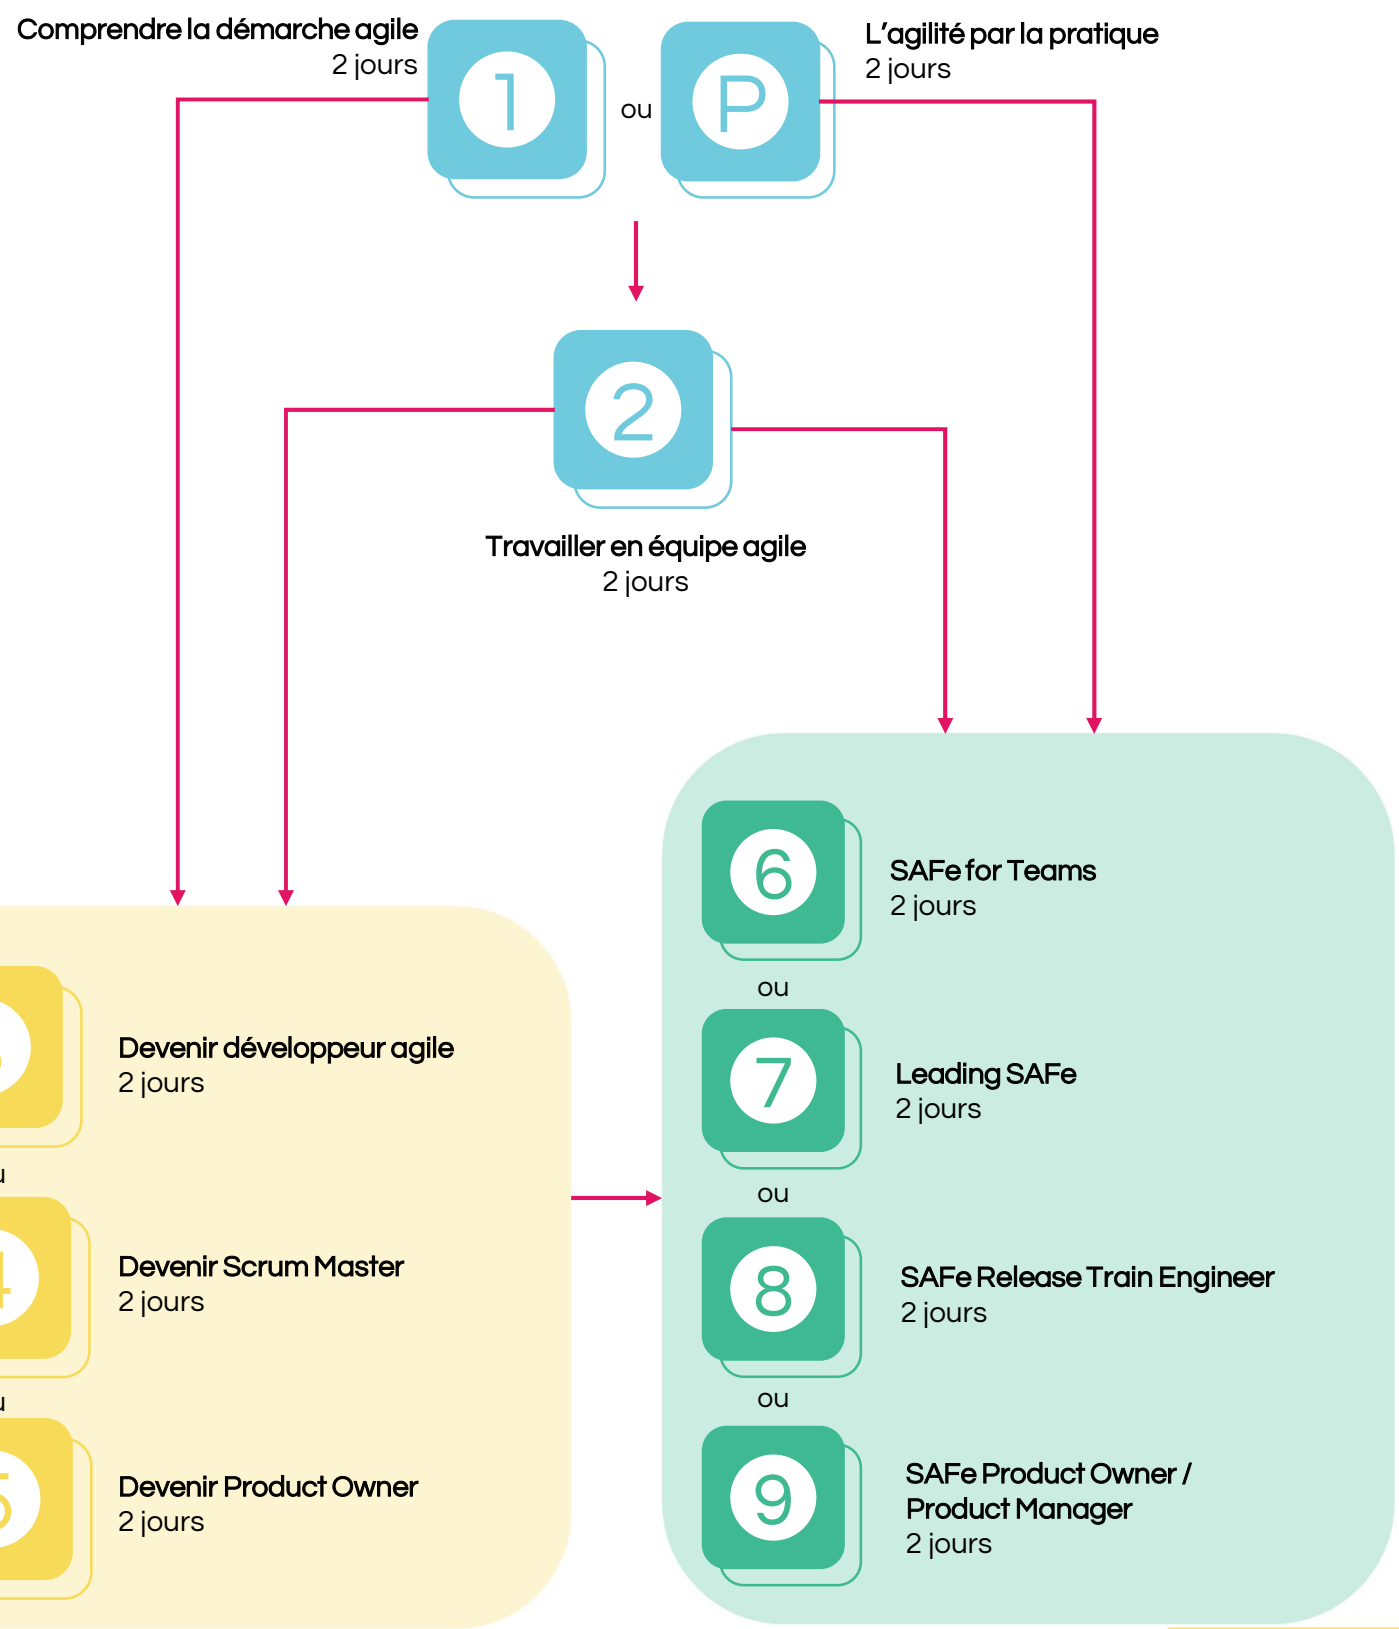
Comprendre la démarche agile
2 jours

1

ou

P

L'agilité par la pratique
2 jours

2

Travailler en équipe agile
2 jours

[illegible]

Devenir développeur agile
2 jours

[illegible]

4

Devenir Scrum Master
2 jours

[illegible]

5

Devenir Product Owner
2 jours

6

SAFe for Teams
2 jours

ou

7

Leading SAFe
2 jours

ou

8

SAFe Release Train Engineer
2 jours

ou

9

SAFe Product Owner / Product Manager
2 jours